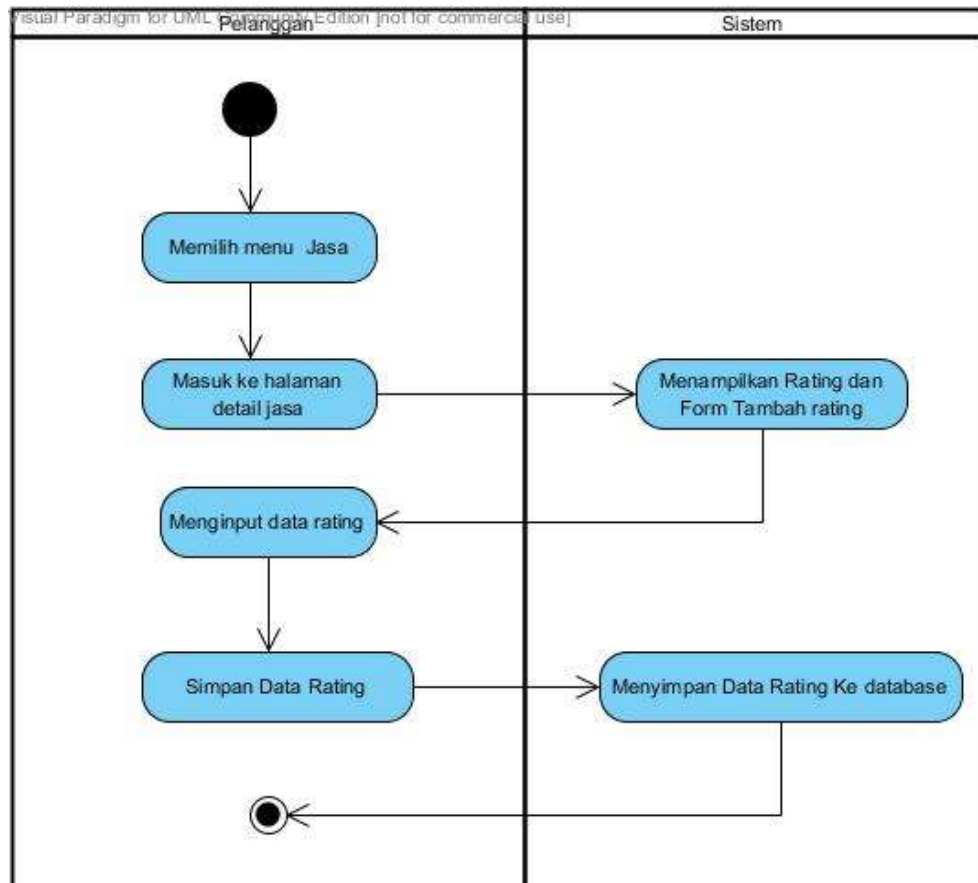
Visual Paradigm for UML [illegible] Edition [not for commercial use]

Pelanggan

Sistem

Memilih menu Jasa

Masuk ke halaman detail jasa

Menampilkan Rating dan Form Tambah rating

Menginput data rating

Simpan Data Rating

Menyimpan Data Rating Ke database